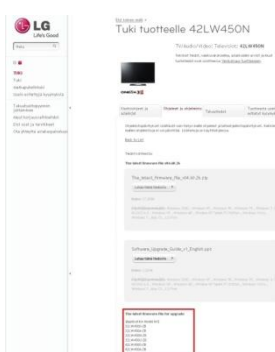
LG
Life's Good

Tuki

Tuki tuotteelle 42LW450N

Tuotteen malli: 42LW450N

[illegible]

The_latest_firmware_file_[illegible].zip

Lataa tiedosto

Software_Upgrade_Guide_v1_English.pdf

Lataa tiedosto

The latest firmware file for upgrade
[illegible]
42LW450N
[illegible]
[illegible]
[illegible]